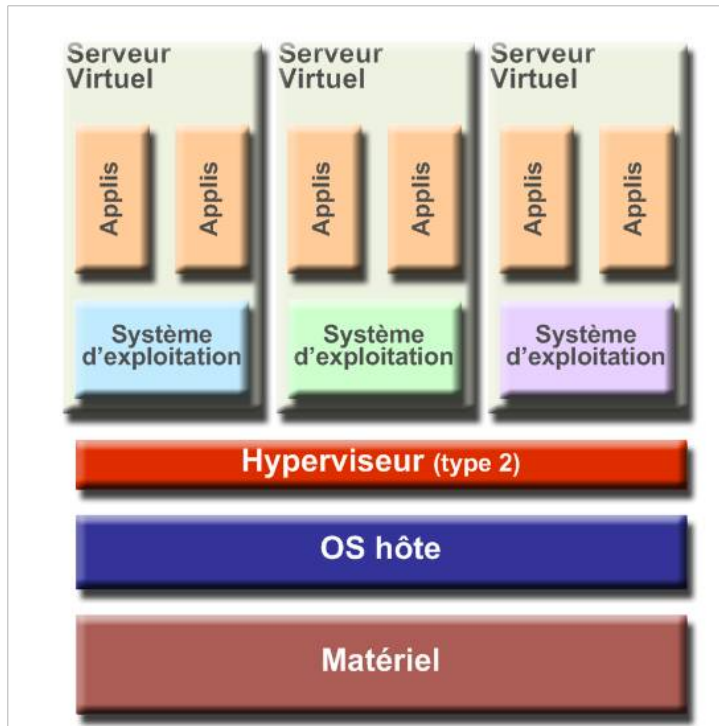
Serveur Virtuel

Applis

Applis

Système d'exploitation

Serveur Virtuel

Applis

Applis

Système d'exploitation

Serveur Virtuel

Applis

Applis

Système d'exploitation

Hyperviseur (type 2)

OS hôte

Matériel